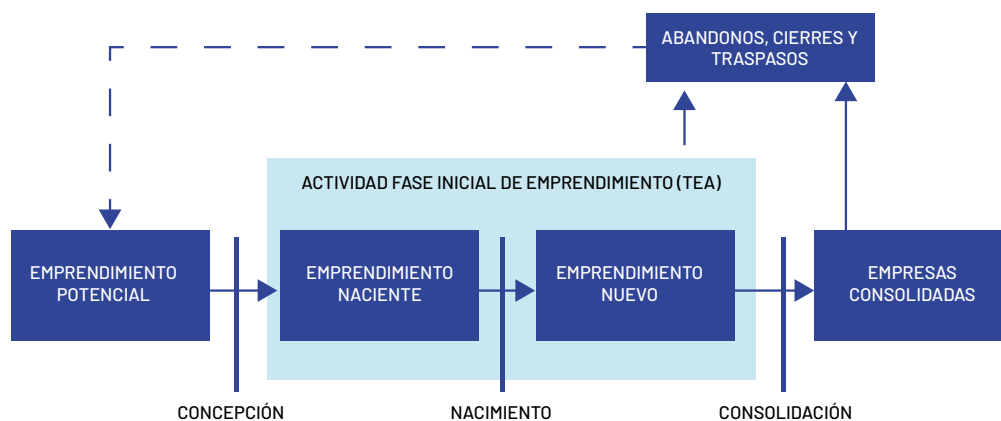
ABANDONOS, CIERRES Y TRASPASOS

ACTIVIDAD FASE INICIAL DE EMPRENDIMIENTO (TEA)

EMPRENDIMIENTO POTENCIAL

EMPRENDIMIENTO NACIENTE

EMPRENDIMIENTO NUEVO

EMPRESAS CONSOLIDADAS

CONCEPCIÓN

NACIMIENTO

CONSOLIDACIÓN